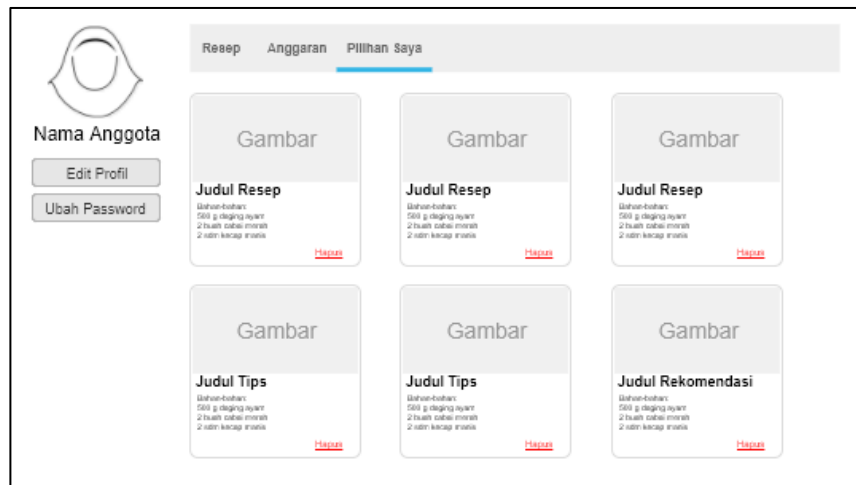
Nama Anggota

Edit Profil

Ubah Password

Resep Anggaran Pilihan Saya

Gambar

Judul Resep

Bahan-bahan:
500 g daging ayam
2 buah cabai merah
2 sdm kecap manis

Hapus

Gambar

Judul Resep

Bahan-bahan:
500 g daging ayam
2 buah cabai merah
2 sdm kecap manis

Hapus

Gambar

Judul Resep

Bahan-bahan:
500 g daging ayam
2 buah cabai merah
2 sdm kecap manis

Hapus

Gambar

Judul Tips

Bahan-bahan:
500 g daging ayam
2 buah cabai merah
2 sdm kecap manis

Hapus

Gambar

Judul Tips

Bahan-bahan:
500 g daging ayam
2 buah cabai merah
2 sdm kecap manis

Hapus

Gambar

Judul Rekomendasi

Bahan-bahan:
500 g daging ayam
2 buah cabai merah
2 sdm kecap manis

Hapus